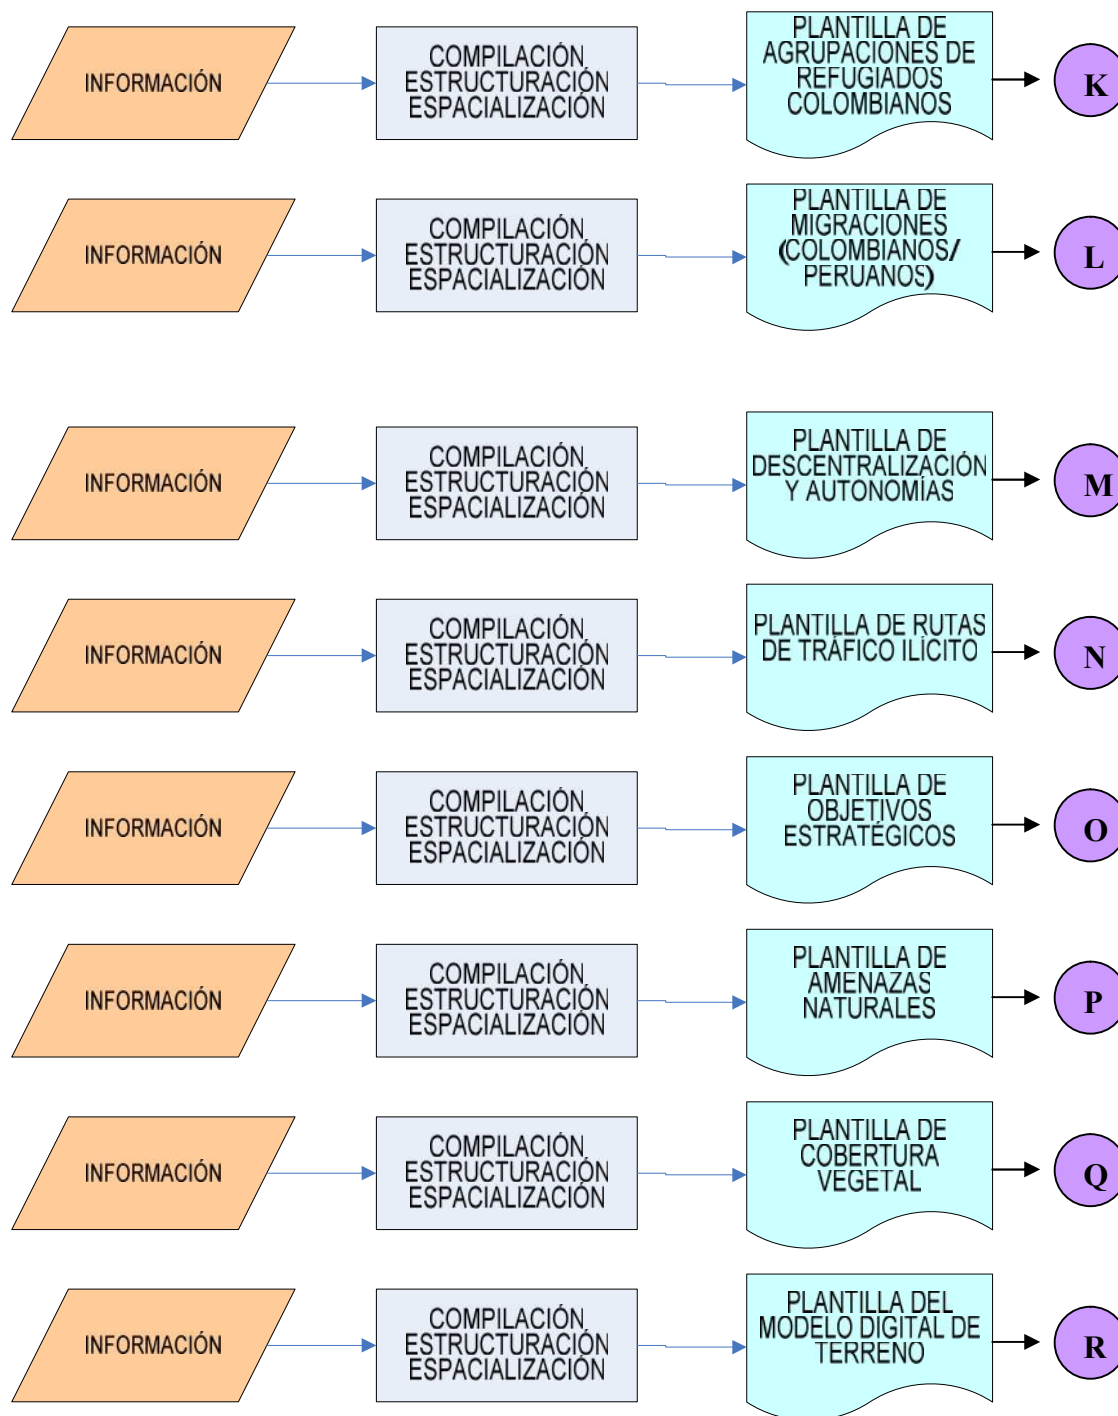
INFORMACIÓN
COMPILACIÓN ESTRUCTURACIÓN ESPACIALIZACIÓN
PLANTILLA DE AGRUPACIONES DE REFUGIADOS COLOMBIANOS
K

INFORMACIÓN
COMPILACIÓN ESTRUCTURACIÓN ESPACIALIZACIÓN
PLANTILLA DE MIGRACIONES (COLOMBIANOS/ PERUANOS)
L

INFORMACIÓN
COMPILACIÓN ESTRUCTURACIÓN ESPACIALIZACIÓN
PLANTILLA DE DESCENTRALIZACIÓN Y AUTONOMÍAS
M

INFORMACIÓN
COMPILACIÓN ESTRUCTURACIÓN ESPACIALIZACIÓN
PLANTILLA DE RUTAS DE TRÁFICO ILICITO
N

INFORMACIÓN
COMPILACIÓN ESTRUCTURACIÓN ESPACIALIZACIÓN
PLANTILLA DE OBJETIVOS ESTRATÉGICOS
O

INFORMACIÓN
COMPILACIÓN ESTRUCTURACIÓN ESPACIALIZACIÓN
PLANTILLA DE AMENAZAS NATURALES
P

INFORMACIÓN
COMPILACIÓN ESTRUCTURACIÓN ESPACIALIZACIÓN
PLANTILLA DE COBERTURA VEGETAL
Q

INFORMACIÓN
COMPILACIÓN ESTRUCTURACIÓN ESPACIALIZACIÓN
PLANTILLA DEL MODELO DIGITAL DE TERRENO
R